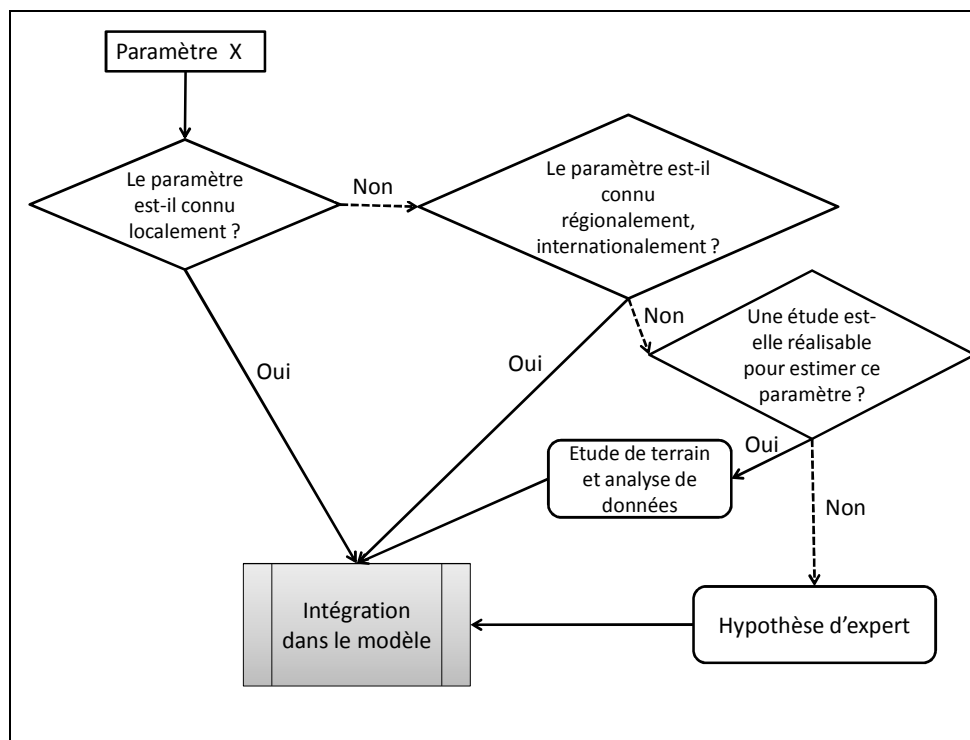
Paramètre X

Le paramètre est-il connu localement ?

Non

Le paramètre est-il connu régionalement, internationalement ?

Oui

Oui

Non

Une étude est-elle réalisable pour estimer ce paramètre ?

Oui

Etude de terrain et analyse de données

Non

Intégration dans le modèle

Hypothèse d'expert